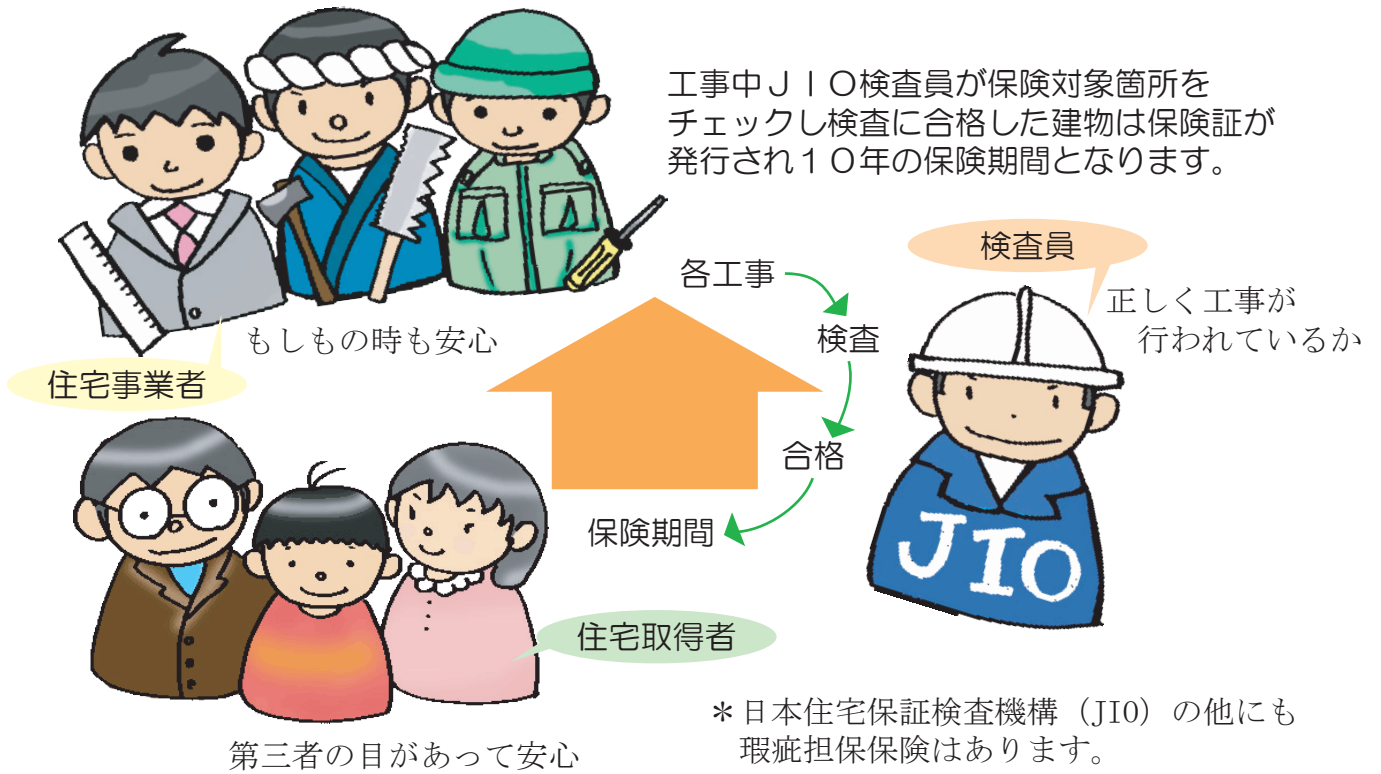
工事中ＪＩＯ検査員が保険対象箇所をチェックし検査に合格した建物は保険証が発行され１０年の保険期間となります。

もしもの時も安心

住宅事業者

各工事
検査
合格
保険期間

検査員

正しく工事が
行われているか

JIO

住宅取得者

第三者の目があって安心

＊日本住宅保証検査機構（JIO）の他にも瑕疵担保保険はあります。